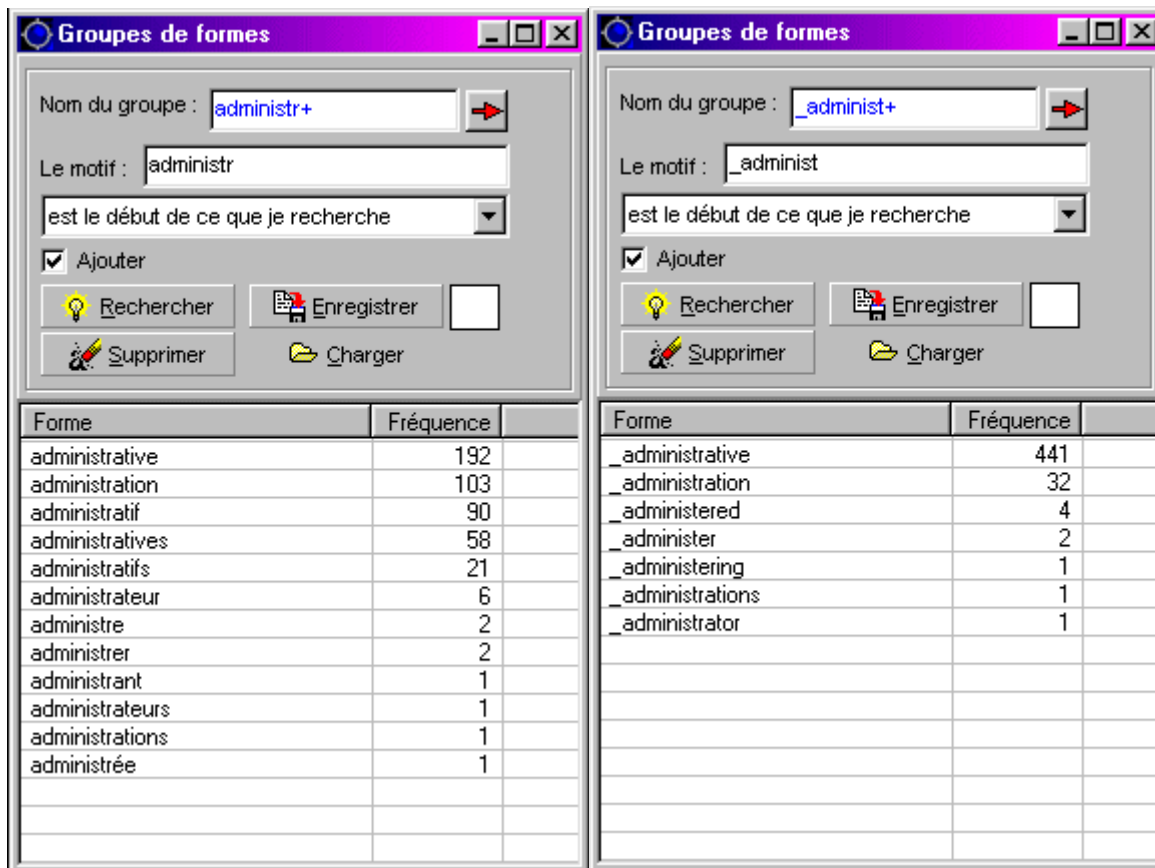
Groupes de formes

Nom du groupe : administr+

Le motif : administr

est le début de ce que je recherche

Ajouter

Rechercher

Enregistrer

Supprimer

Charger

| Forme | Fréquence |
|---|---|
| administrative | 192 |
| administration | 103 |
| administratif | 90 |
| administratives | 58 |
| administratifs | 21 |
| administrateur | 6 |
| administre | 2 |
| administrer | 2 |
| administrant | 1 |
| administrateurs | 1 |
| administrations | 1 |
| administrée | 1 |

Groupes de formes

Nom du groupe : _administ+

Le motif : _administ

est le début de ce que je recherche

Ajouter

Rechercher

Enregistrer

Supprimer

Charger

| Forme | Fréquence |
|---|---|
| _administrative | 441 |
| _administration | 32 |
| _administered | 4 |
| _administer | 2 |
| _administering | 1 |
| _administrations | 1 |
| _administrator | 1 |